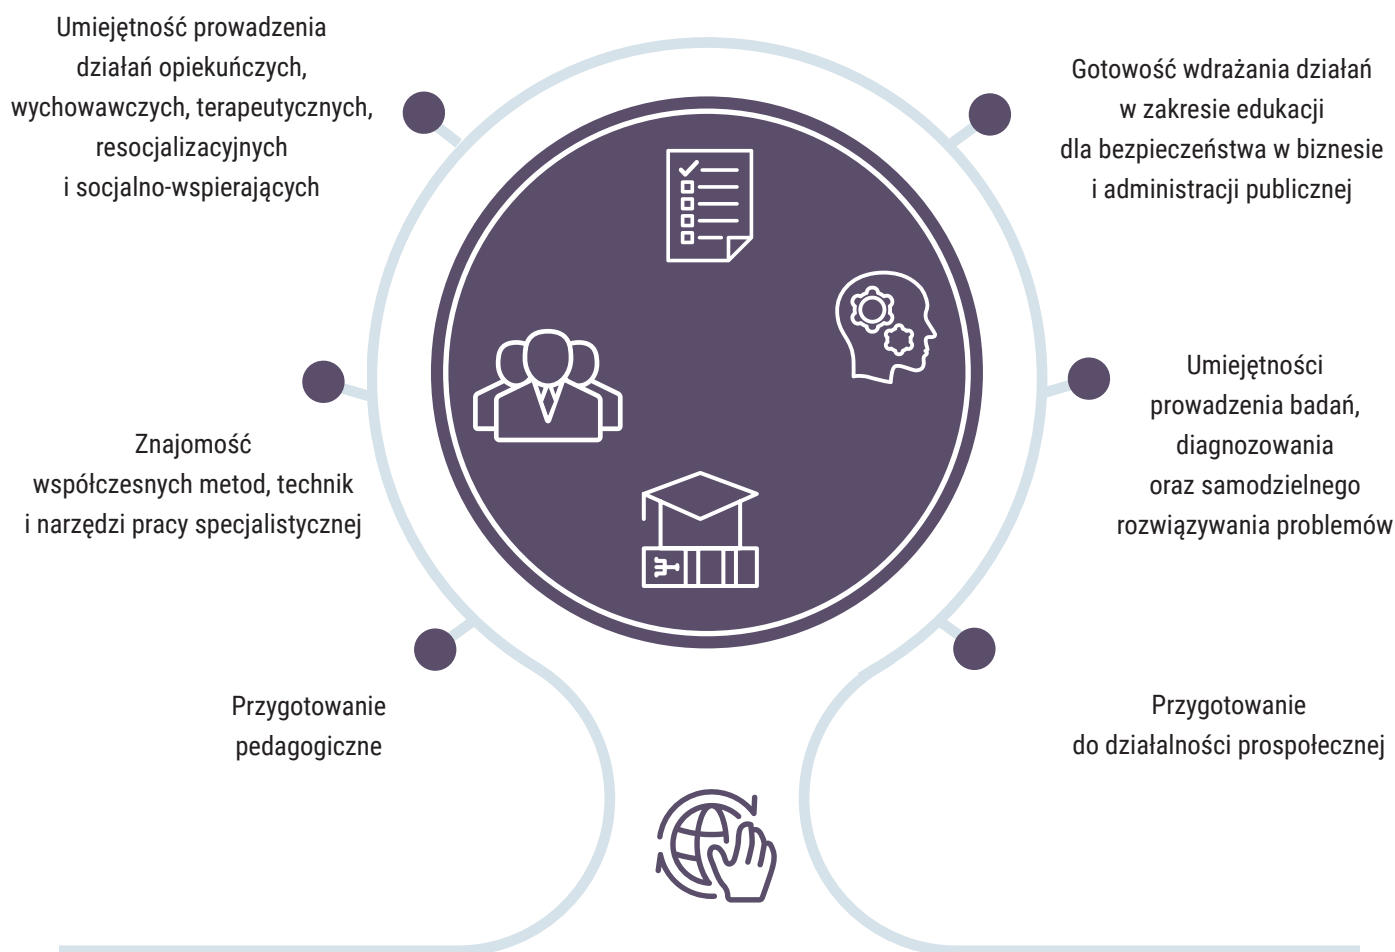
Umiejętność prowadzenia działań opiekuńczych, wychowawczych, terapeutycznych, resocjalizacyjnych i socjalno-wspierających

Gotowość wdrażania działań w zakresie edukacji dla bezpieczeństwa w biznesie i administracji publicznej

Znajomość współczesnych metod, technik i narzędzi pracy specjalistycznej

Umiejętności prowadzenia badań, diagnozowania oraz samodzielnego rozwiązywania problemów

Przygotowanie pedagogiczne

Przygotowanie do działalności prospołecznej